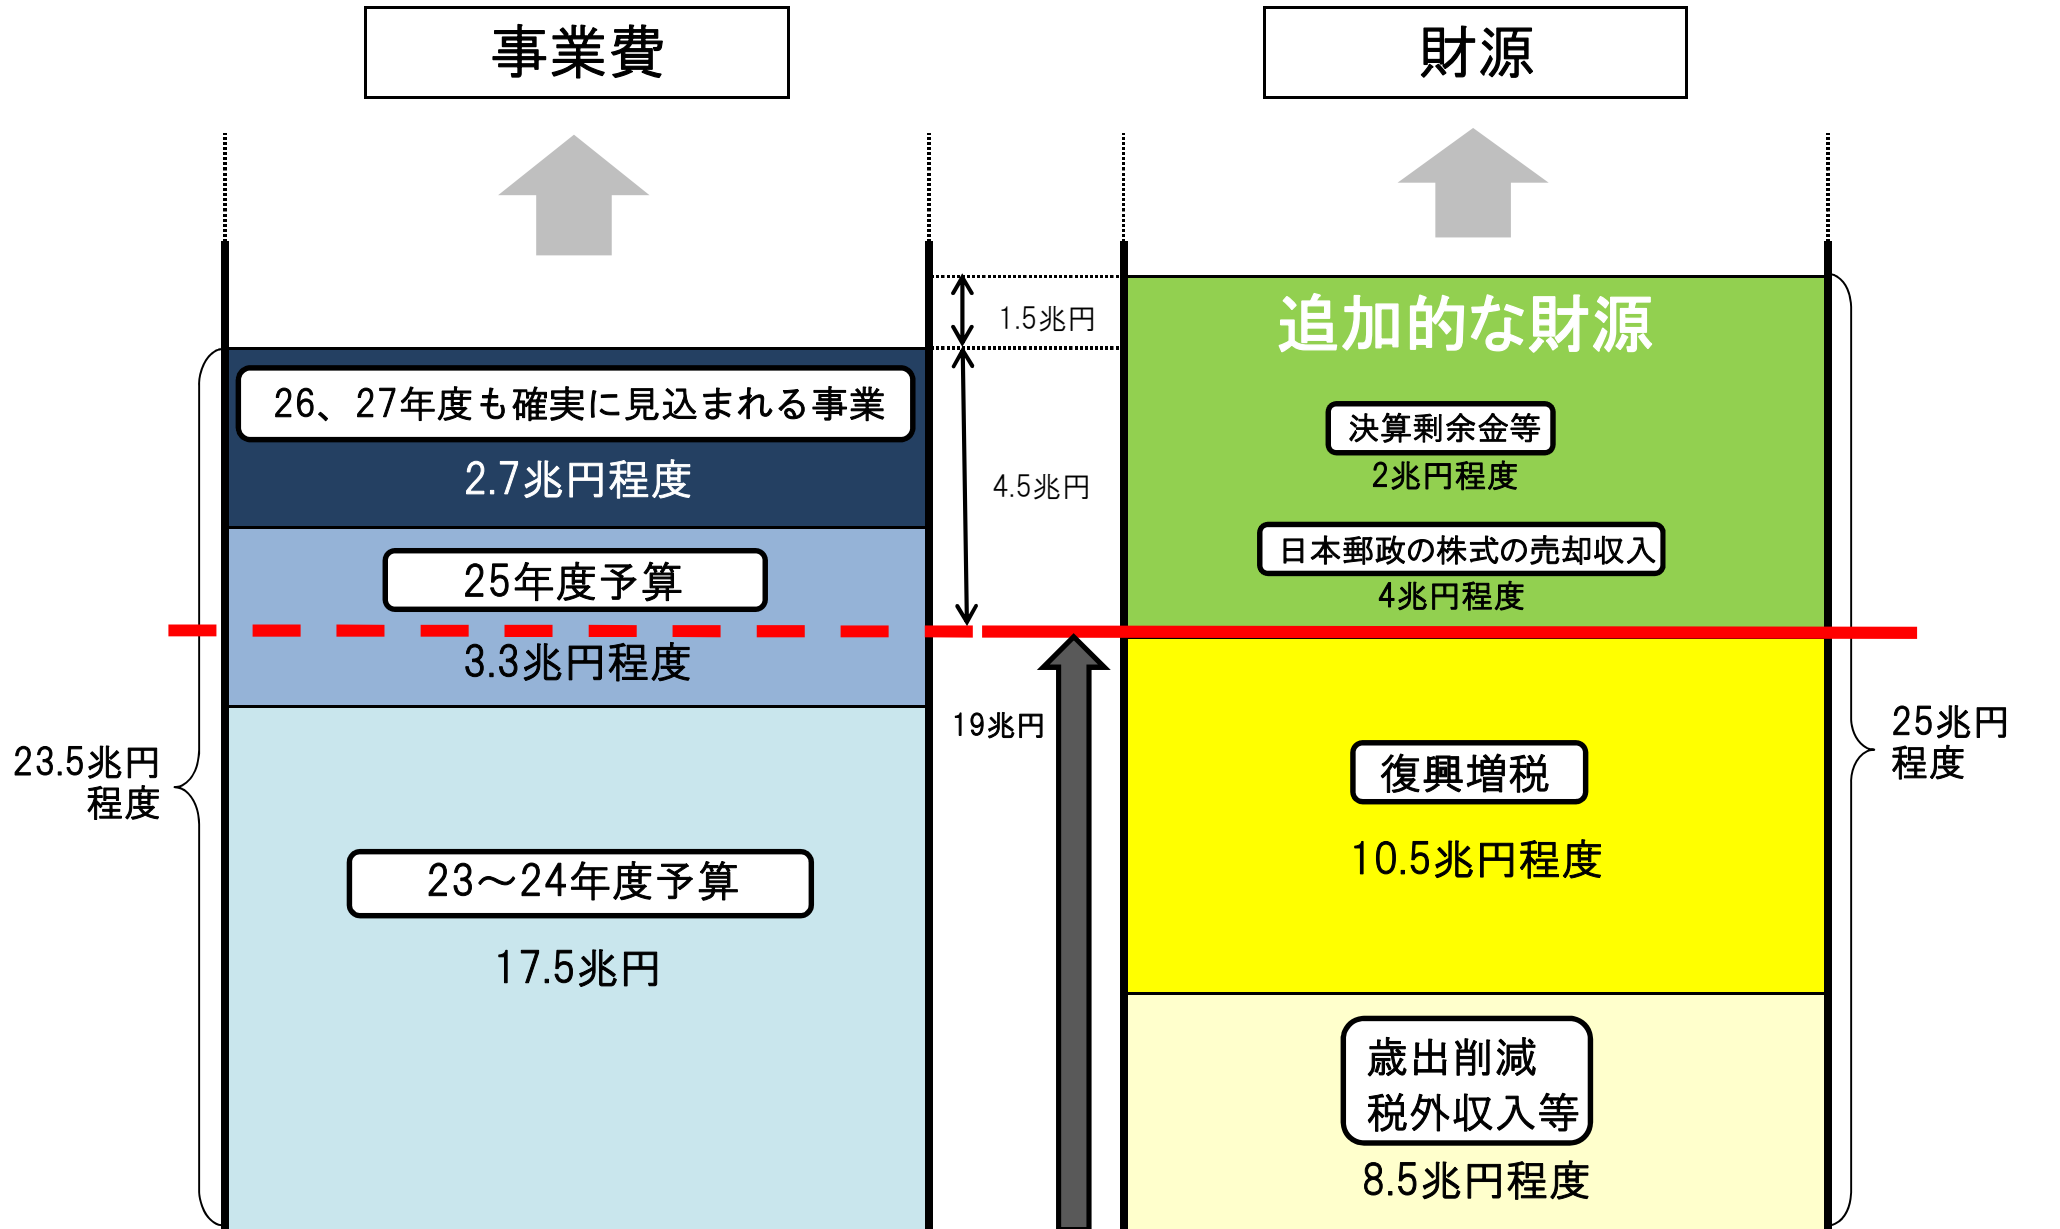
事業費

財源

1.5兆円

4.5兆円

19兆円

26、27年度も確実に見込まれる事業

2.7兆円程度

25年度予算

3.3兆円程度

23.5兆円程度

23～24年度予算

17.5兆円

追加的な財源

決算剰余金等

2兆円程度

日本郵政の株式の売却収入

4兆円程度

復興増税

10.5兆円程度

25兆円程度

歳出削減 税外収入等

8.5兆円程度